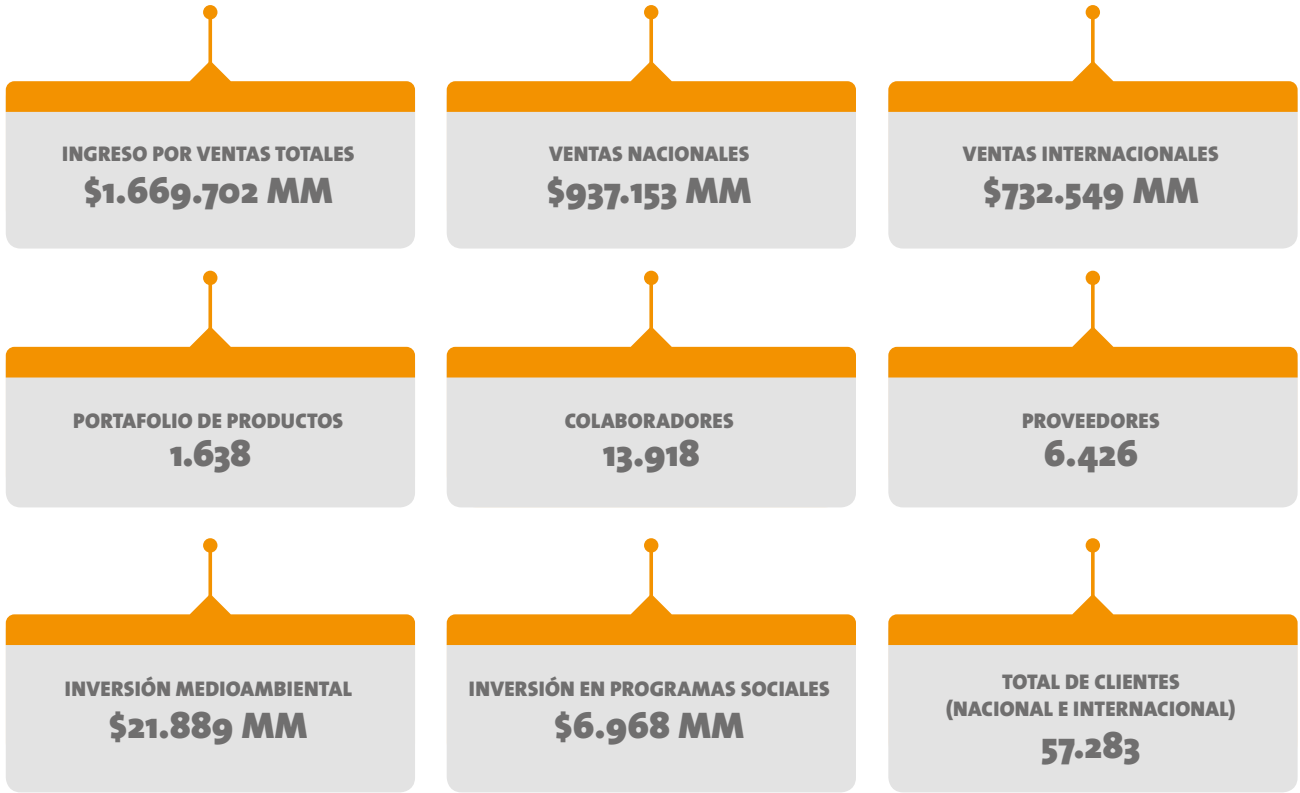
INGRESO POR VENTAS TOTALES
$1.669.702 MM

VENTAS NACIONALES
$937.153 MM

VENTAS INTERNACIONALES
$732.549 MM

PORTAFOLIO DE PRODUCTOS
1.638

COLABORADORES
13.918

PROVEEDORES
6.426

INVERSIÓN MEDIOAMBIENTAL
$21.889 MM

INVERSIÓN EN PROGRAMAS SOCIALES
$6.968 MM

TOTAL DE CLIENTES (NACIONAL E INTERNACIONAL)
57.283